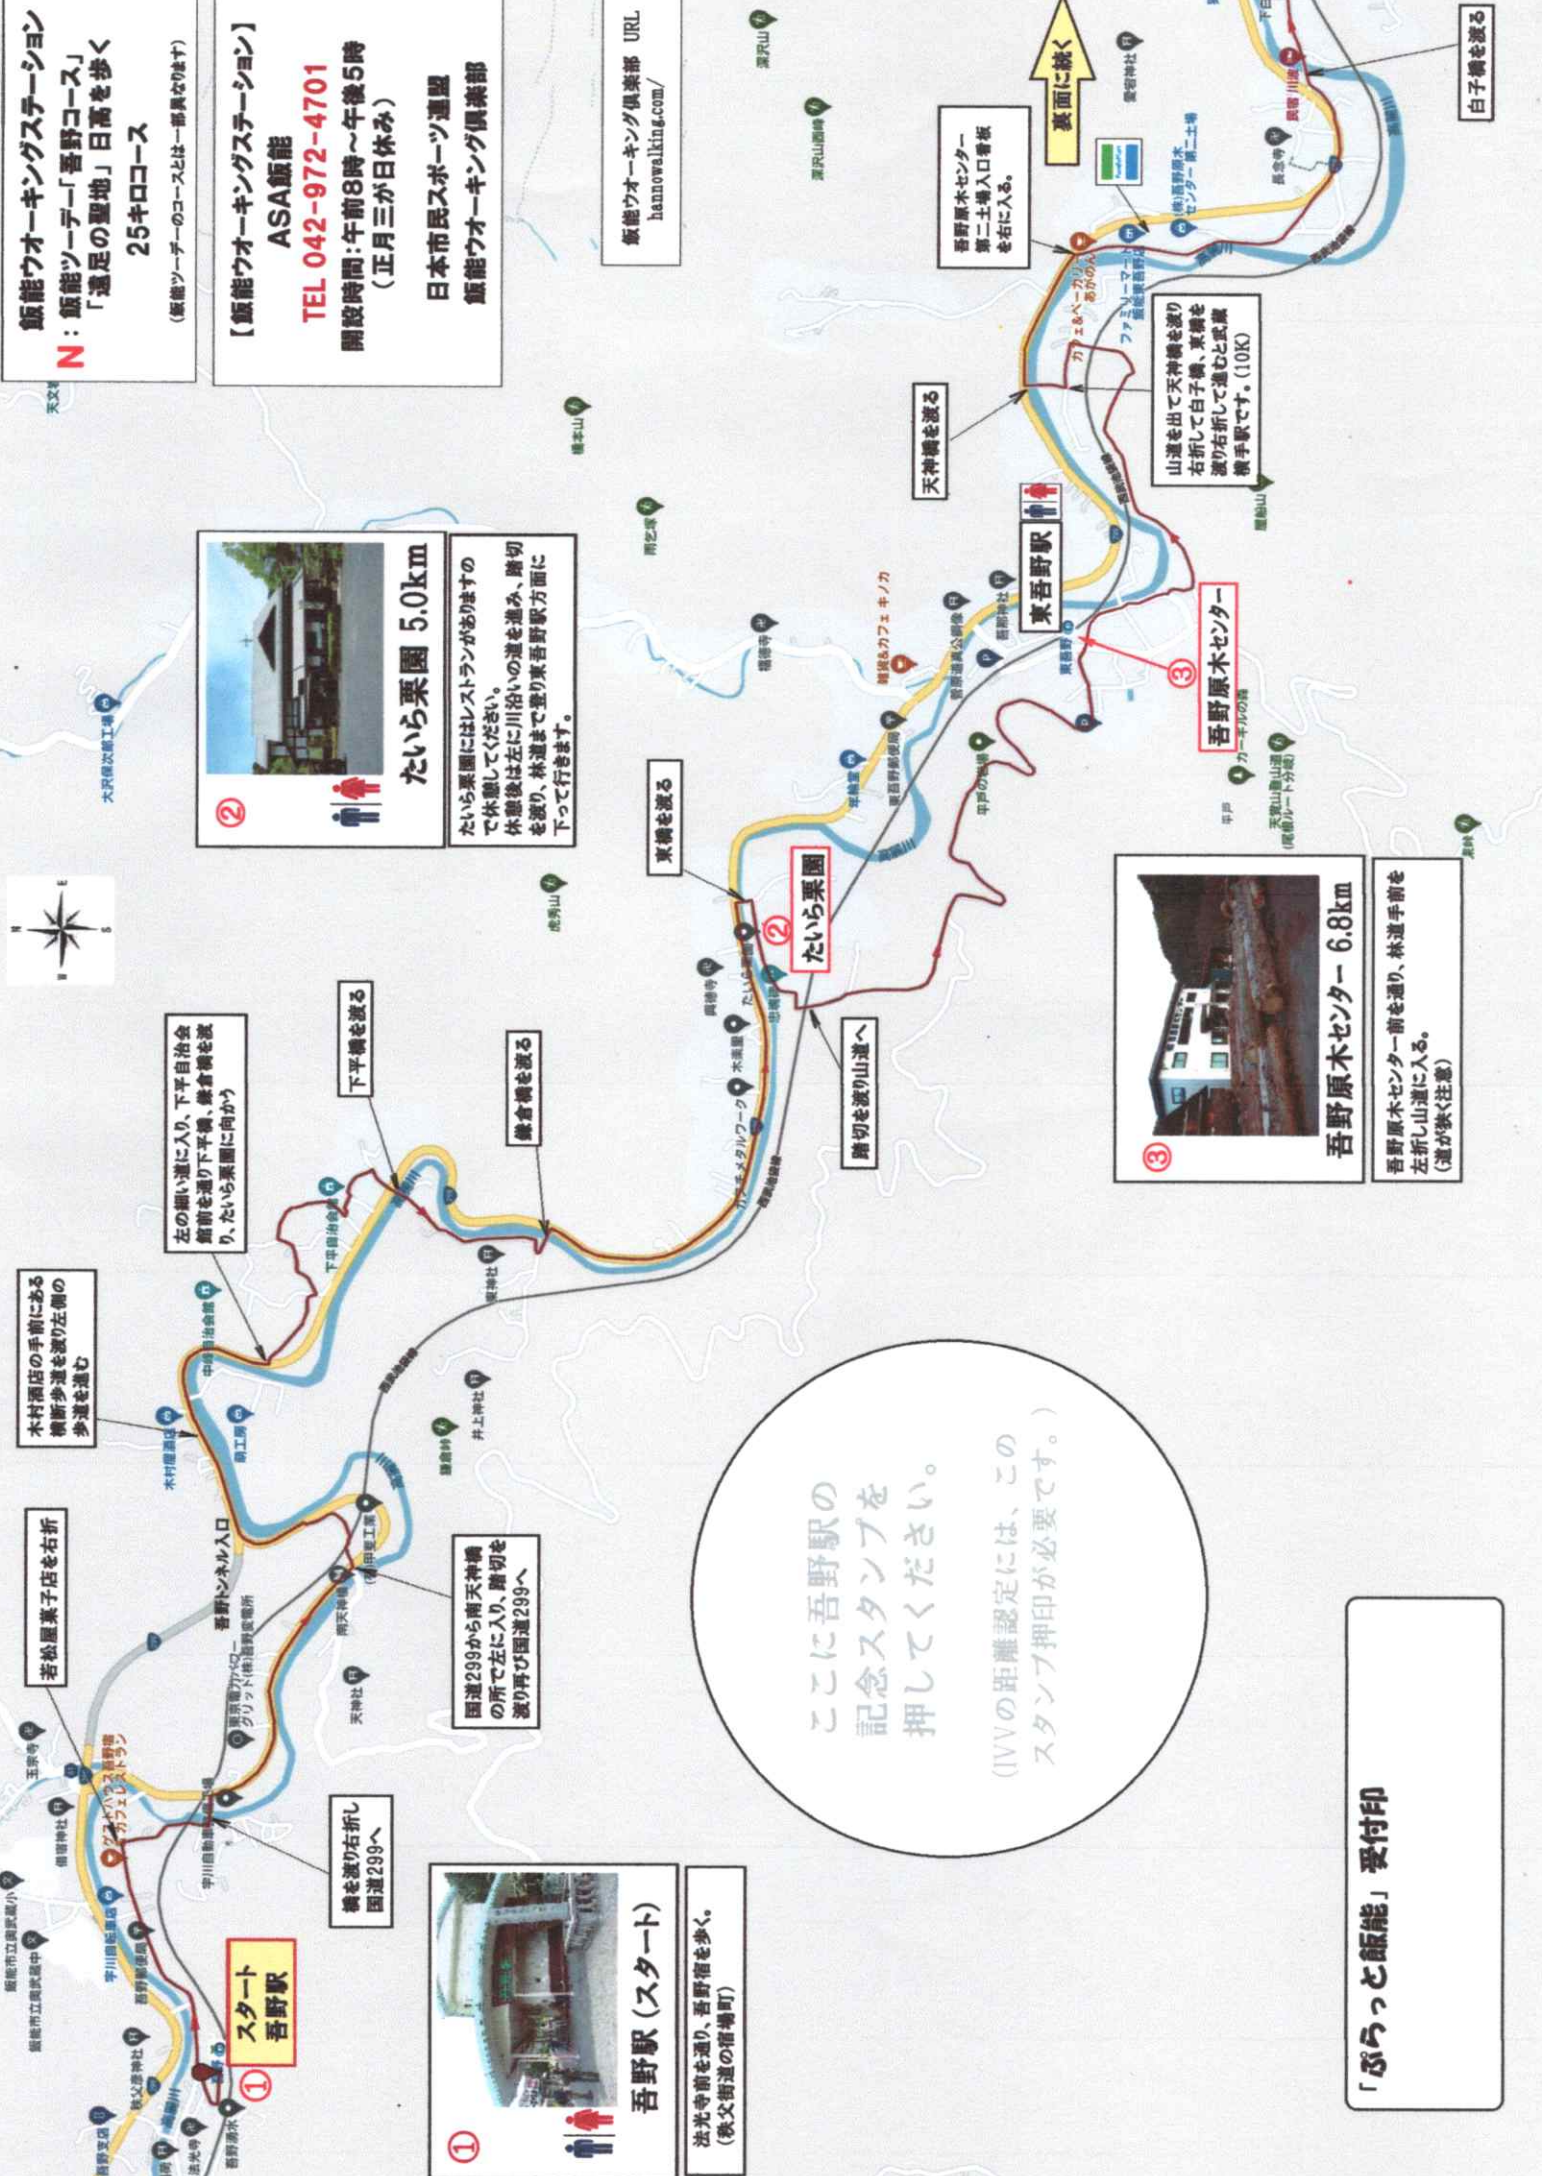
飯能ウオーキングステーション
N：飯能ツーデー「吾野コース」
「遠足の聖地」日高を歩く
25キロコース
(飯能ツーデーのコースとは一部異なります)

【飯能ウオーキングステーション】
ASA飯能
TEL 042-972-4701
開設時間：午前8時～午後5時
(正月三が日休み)

日本市民スポーツ連盟
飯能ウオーキング倶楽部

飯能ウオーキング倶楽部 URL
hannowalking.com/

裏面に続く

吾野原木センター第二土場入口看板を右に入る。

白子橋を渡る

天神橋を渡る

山道を出て天神橋を渡り右折して白子橋、東橋を渡り右折して進むと武蔵横手駅です。(10K)

東吾野駅

吾野原木センター

② たいら栗園 5.0km
たいら栗園にはレストランがありますので休憩してください。
休憩後は左に川沿いの道を進み、踏切を渡り、林道まで登り東吾野方面に下って行きます。

東橋を渡る

たいら栗園

踏切を渡り山道へ

③ 吾野原木センター 6.8km
吾野原木センター前を通り、林道手前を左折し山道に入る。
(道が狭く注意)

左の細い道に入り、下平自治会館前を通り下平橋、獄倉橋を渡り、たいら栗園に向かう

下平橋を渡る

獄倉橋を渡る

木村酒店の手前にある横断歩道を渡り左側の歩道を進む

若松屋菓子店を右折

吾野トンネル入口

国道299から南天神橋の所で左に入り、踏切を渡り再び国道299へ

橋を渡り右折し国道299へ

① スタート 吾野駅

① 吾野駅（スタート）
法光寺前を通り、吾野宿を歩く。
(秩父街道の宿場町)

ここに吾野駅の記念スタンプを押してください。
(IVVの距離認定には、このスタンプ押印が必要です。)

「ぷらっと飯能」受付印